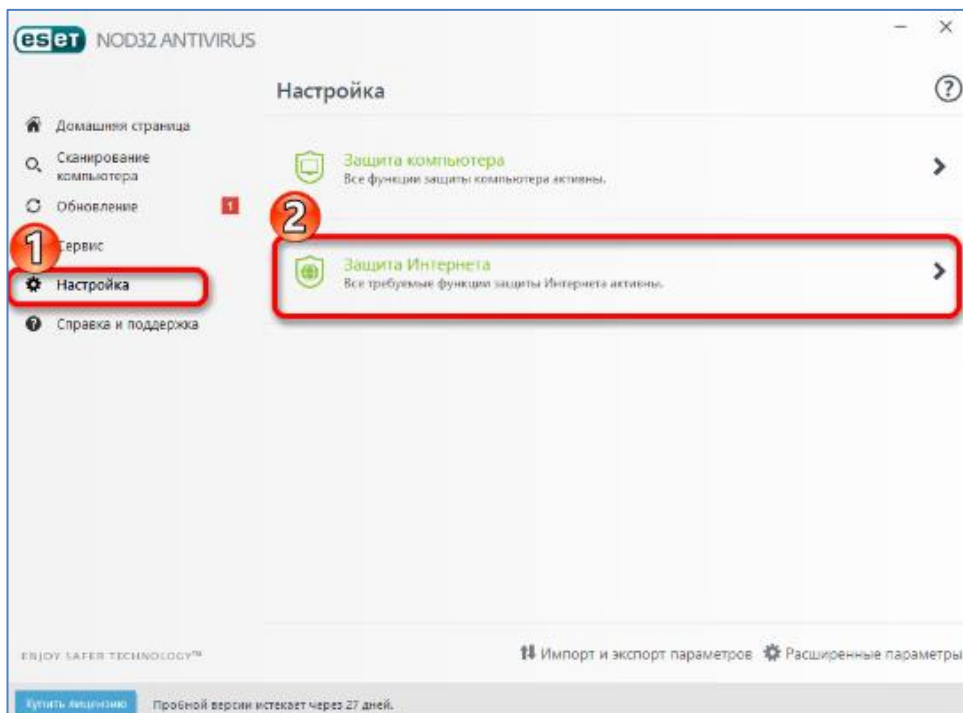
eset NOD32 ANTIVIRUS

Настройка

Домашняя страница
Сканирование компьютера
Обновление 1
1 Сервис
Настройка
Справка и поддержка

Защита компьютера
Все функции защиты компьютера активны.

2

Защита Интернета
Все требуемые функции защиты Интернета активны.

ENJOY SAFER TECHNOLOGY™

Импорт и экспорт параметров Расширенные параметры

Купить лицензию Пробной версии истекает через 27 дней.